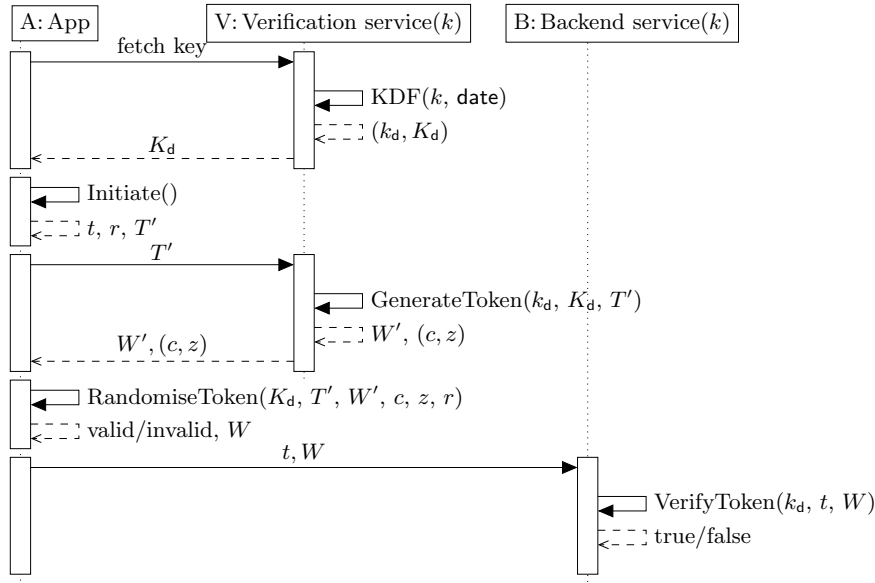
A: App

V: Verification service($k$)

B: Backend service($k$)

fetch key

KDF($k$, date)

($k_d$, $K_d$)

$K_d$

Initiate()

$t$, $r$, $T'$

$T'$

GenerateToken($k_d$, $K_d$, $T'$)

$W'$, $(c, z)$

$W'$, $(c, z)$

RandomiseToken($K_d$, $T'$, $W'$, $c$, $z$, $r$)

valid/invalid, $W$

$t, W$

VerifyToken($k_d$, $t$, $W$)

true/false